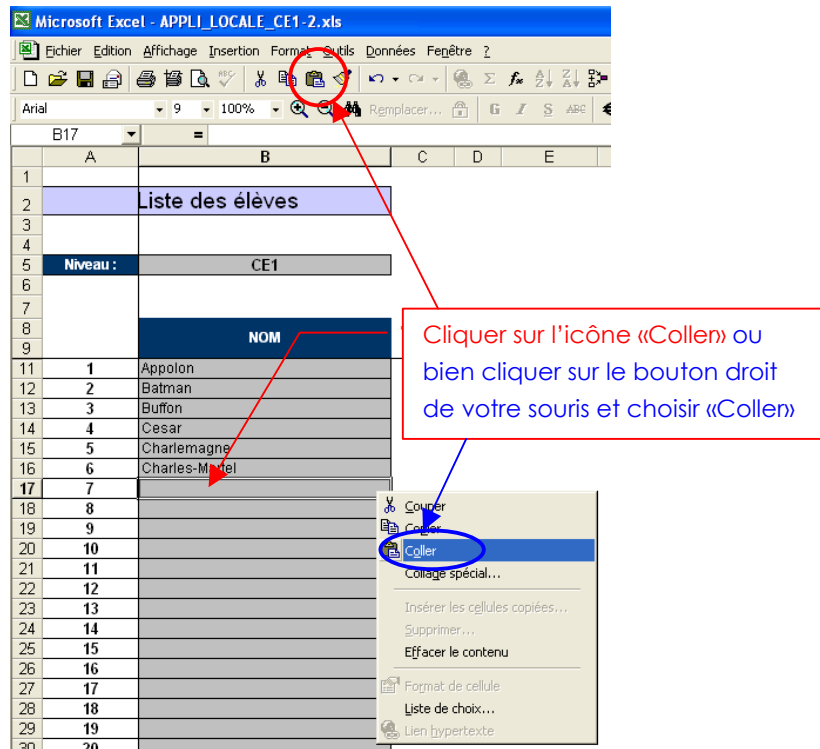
Microsoft Excel - APPLI_LOCALE_CE1-2.xls

Fichier Edition Affichage Insertion Format Outils Données Fenêtre ?

Arial 9 100% Remplacer... G I S

B17 =

| | A | B | C | D | E |
|---|---|---|---|---|---|
| 1 | | | | | |
| 2 | | Liste des élèves | | | |
| 3 | | | | | |
| 4 | | | | | |
| 5 | Niveau : | CE1 | | | |
| 6 | | | | | |
| 7 | | | | | |
| 8 | | NOM | | | |
| 9 | | | | | |
| 11 | 1 | Appolon | | | |
| 12 | 2 | Batman | | | |
| 13 | 3 | Buffon | | | |
| 14 | 4 | Cesar | | | |
| 15 | 5 | Charlemagne | | | |
| 16 | 6 | Charles-Martel | | | |
| 17 | 7 | | | | |
| 18 | 8 | | | | |
| 19 | 9 | | | | |
| 20 | 10 | | | | |
| 21 | 11 | | | | |
| 22 | 12 | | | | |
| 23 | 13 | | | | |
| 24 | 14 | | | | |
| 25 | 15 | | | | |
| 26 | 16 | | | | |
| 27 | 17 | | | | |
| 28 | 18 | | | | |
| 29 | 19 | | | | |
| 30 | 20 | | | | |

Cliquer sur l'icône «Coller» ou bien cliquer sur le bouton droit de votre souris et choisir «Coller»

Couper
Copier
Coller
Collage spécial...
Insérer les cellules copiées...
Supprimer...
Effacer le contenu
Format de cellule
Liste de choix...
Lien hypertexte